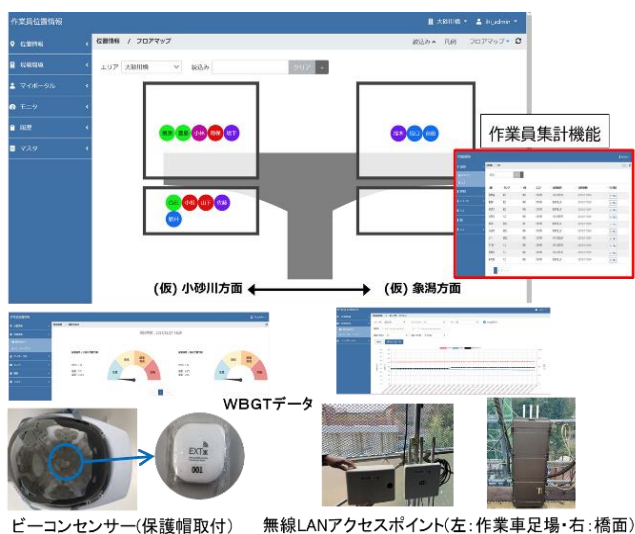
作業員位置情報

大阪川橋 ▾ in_admin ▾

位置情報
位置情報
マイポータル
モニタ
履歴
マスタ

位置情報 / フロアマップ

絞込み ▴ 凡例 フロアマップ ▾

エリア 大阪川橋 絞込み クリア +

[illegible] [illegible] 小林 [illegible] 坂下

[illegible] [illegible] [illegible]

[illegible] 小田 山下 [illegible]

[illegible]

作業員集計機能

(仮) 小砂川方面 ⟷ (仮) 象潟方面

WBGTデータ

EXT

001

ビーコンセンサー(保護帽取付)　無線LANアクセスポイント(左:作業車足場・右:橋面)